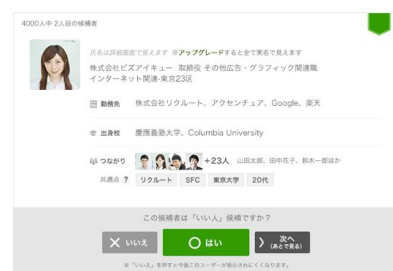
4000人中 2人目の候補者

氏名は詳細画面で見えます ※アップグレードすると全て実名で見えます

株式会社ビズアイキュー 取締役 その他広告・グラフィック関連職
インターネット関連·東京23区

勤務先 株式会社リクルート、アクセンチュア、Google、楽天

出身校 慶應義塾大学、Columbia University

つながり +23人 山田太郎、田中花子、鈴木一郎ほか

共通点 ? リクルート SFC 東京大学 20代

この候補者は「いい人」候補ですか？

× いいえ

○ はい

次へ
(あとで見る)

※「いいえ」を押すと今後このユーザーが表示されなくなります。